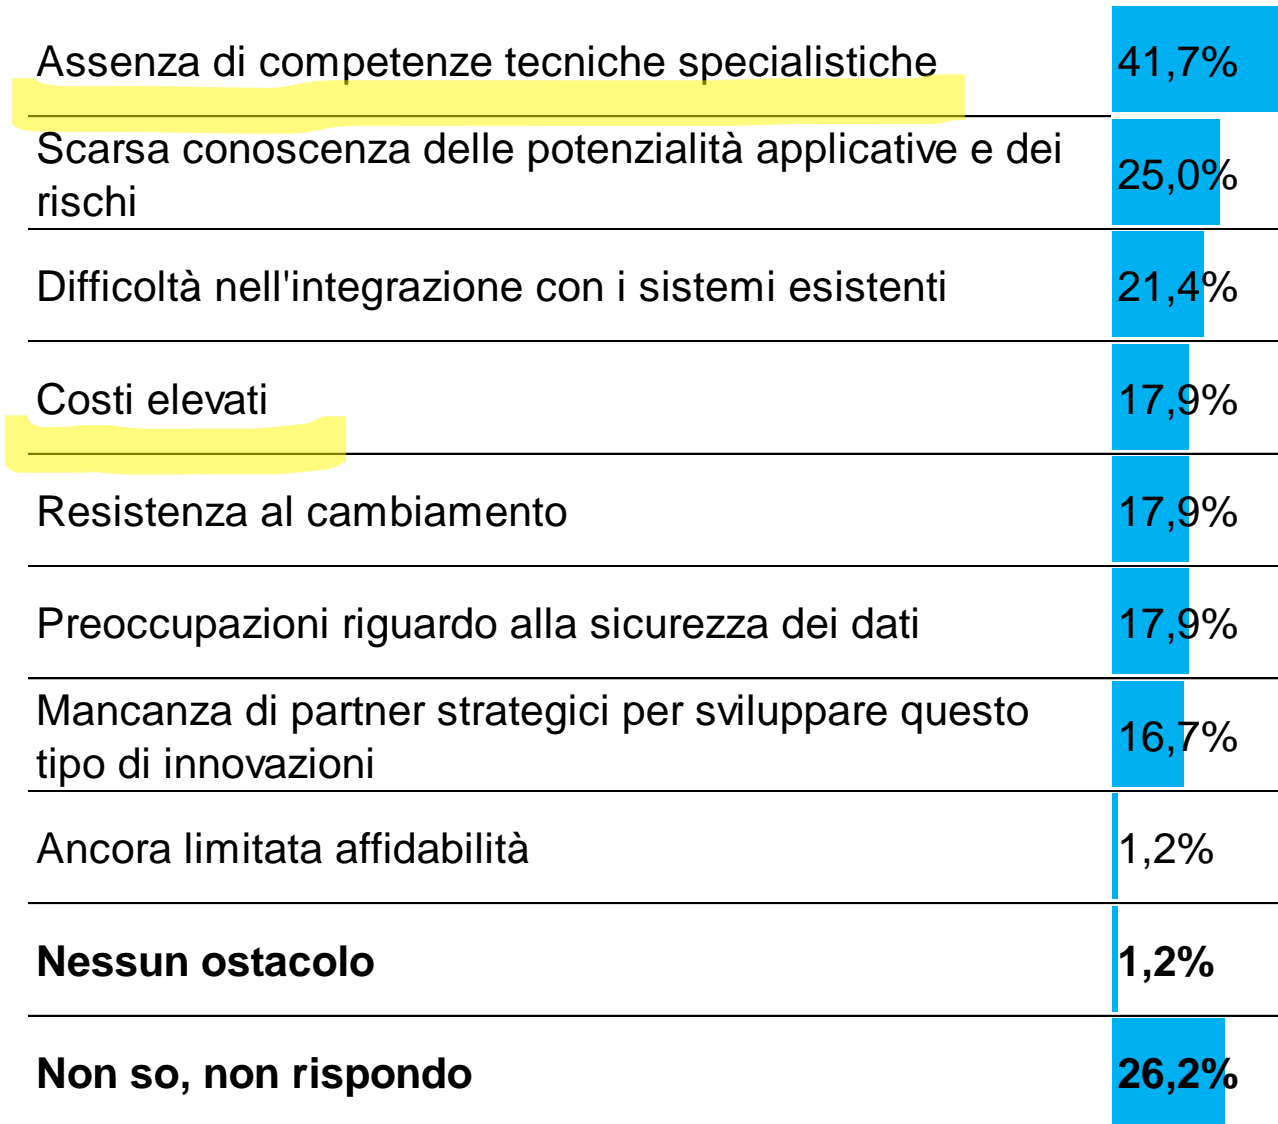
| | |
|---|---|
| Assenza di competenze tecniche specialistiche | 41,7% |
| Scarsa conoscenza delle potenzialità applicative e dei rischi | 25,0% |
| Difficoltà nell'integrazione con i sistemi esistenti | 21,4% |
| Costi elevati | 17,9% |
| Resistenza al cambiamento | 17,9% |
| Preoccupazioni riguardo alla sicurezza dei dati | 17,9% |
| Mancanza di partner strategici per sviluppare questo tipo di innovazioni | 16,7% |
| Ancora limitata affidabilità | 1,2% |
| **Nessun ostacolo** | **1,2%** |
| **Non so, non rispondo** | **26,2%** |